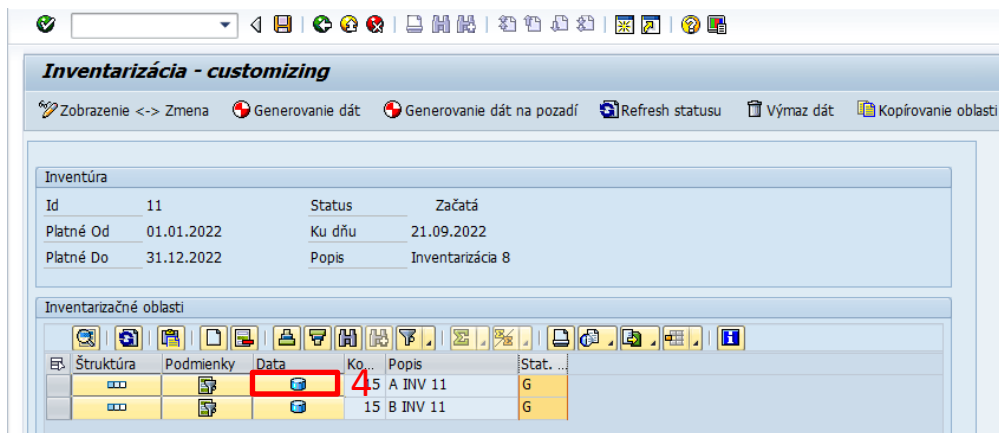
Inventarizácia - customizing

Zobrazenie <-> Zmena   Generovanie dát   Generovanie dát na pozadí   Refresh statusu   Výmaz dát   Kopírovanie oblasti

Inventúra

| Id | 11 | Status | Začatá |
|---|---|---|---|
| Platné Od | 01.01.2022 | Ku dňu | 21.09.2022 |
| Platné Do | 31.12.2022 | Popis | Inventarizácia 8 |

Inventarizačné oblasti

| Štruktúra | Podmienky | Data | Ko... | Popis | Stat. ... |
|---|---|---|---|---|---|
| | | | 15 | A INV 11 | G |
| | | | 15 | B INV 11 | G |

4